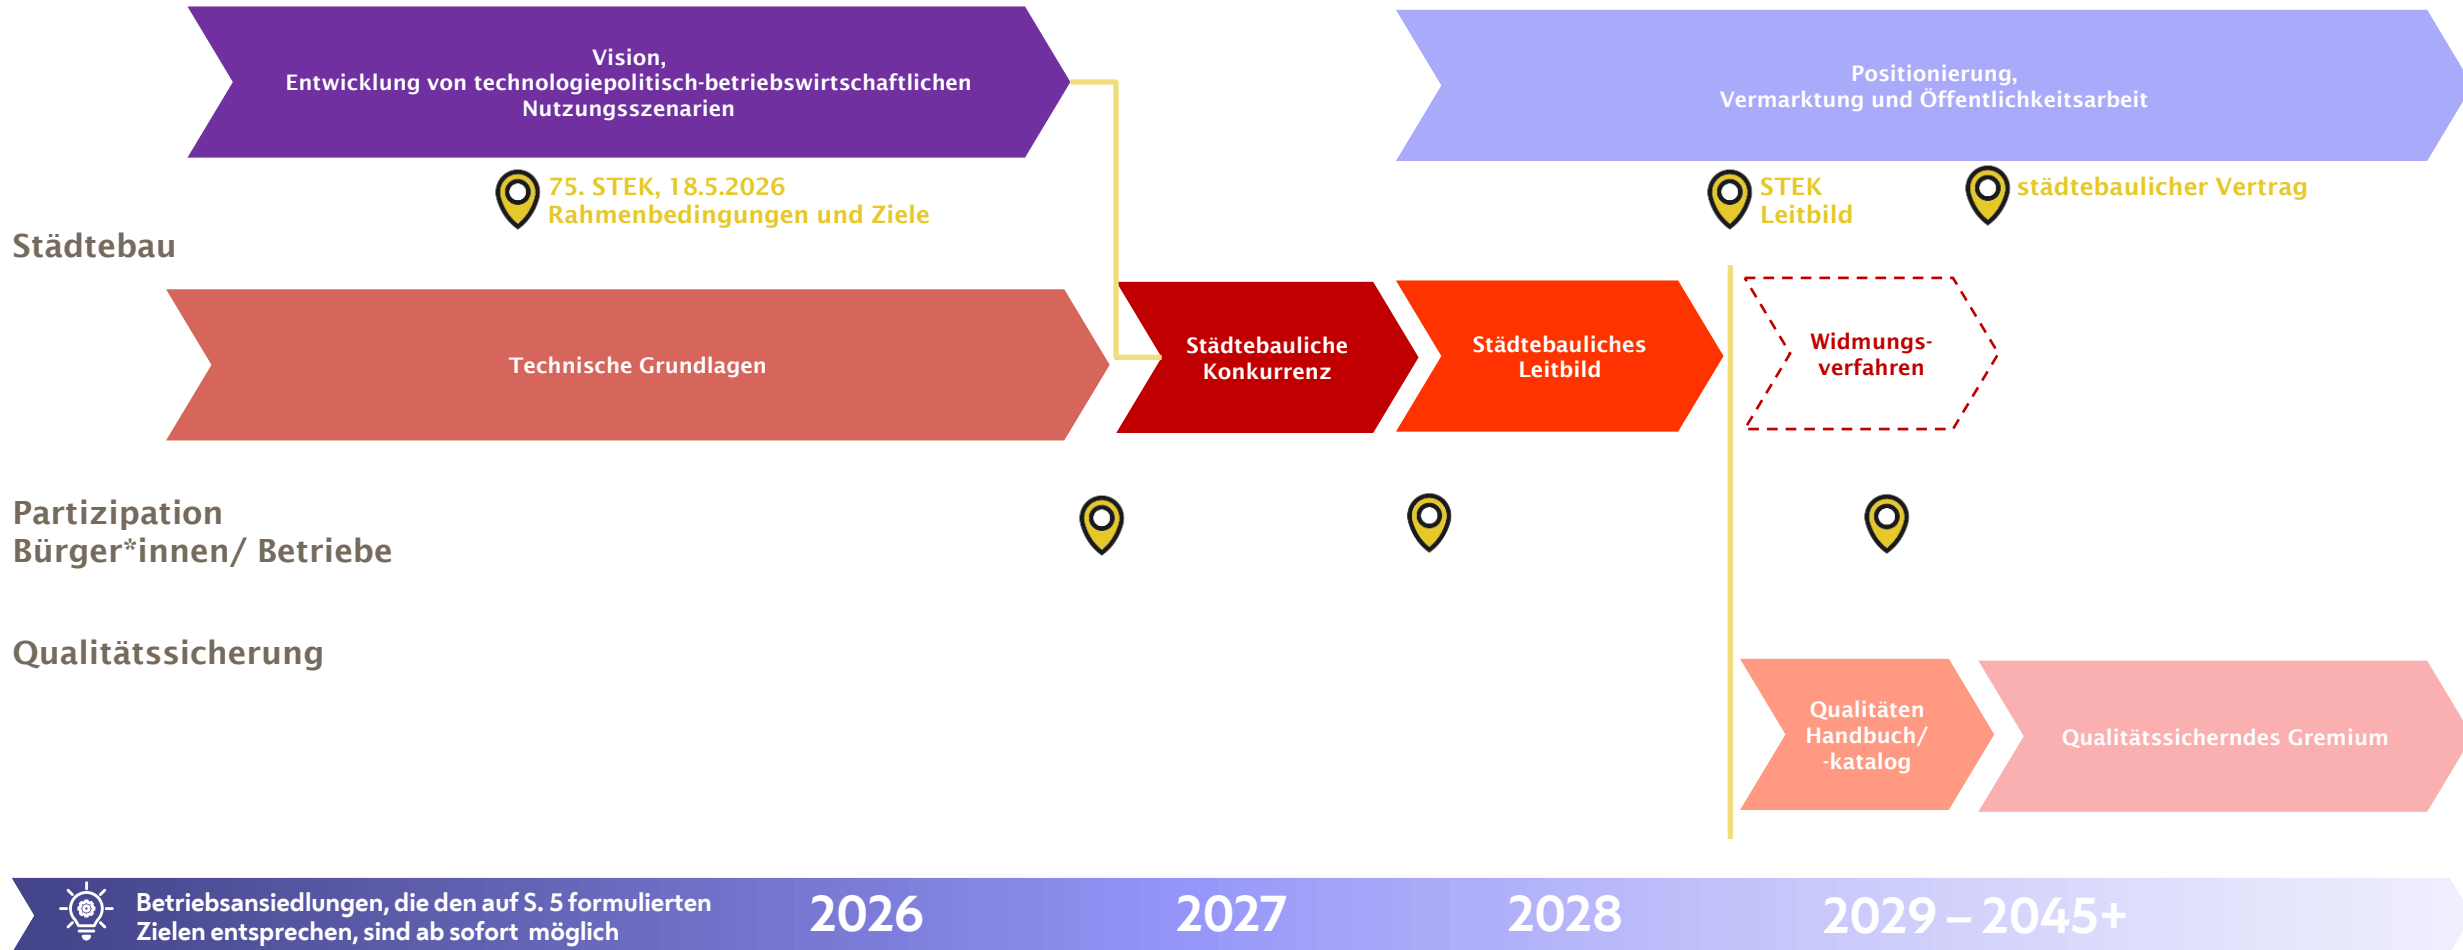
Vision,
Entwicklung von technologiepolitisch-betriebswirtschaftlichen Nutzungsszenarien

Positionierung,
Vermarktung und Öffentlichkeitsarbeit

75. STEK, 18.5.2026
Rahmenbedingungen und Ziele

STEK
Leitbild

städtebaulicher Vertrag

Städtebau

Technische Grundlagen

Städtebauliche Konkurrenz

Städtebauliches Leitbild

Widmungsverfahren

Partizipation
Bürger*innen/ Betriebe

Qualitätssicherung

Qualitäten Handbuch/ -katalog

Qualitätssicherndes Gremium

Betriebsansiedlungen, die den auf S. 5 formulierten Zielen entsprechen, sind ab sofort möglich

2026

2027

2028

2029 – 2045+